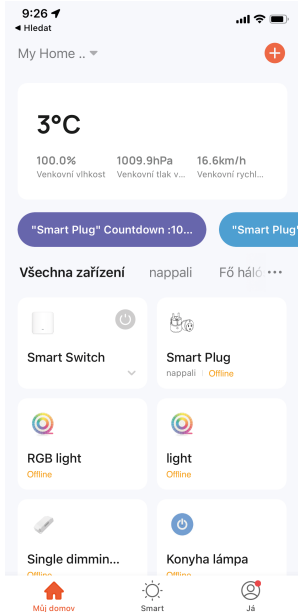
9:26
◂ Hledat
My Home ..
+
3°C
100.0%
Venkovní vlhkost
1009.9hPa
Venkovní tlak v...
16.6km/h
Venkovní rychl...
"Smart Plug" Countdown :10...
"Smart Plug"
Všechna zařízení
nappali
Fő háló
•••
Smart Switch
Smart Plug
nappali | Offline
RGB light
Offline
light
Offline
Single dimmin...
Offline
Konyha lámpa
Offline
Můj domov
Smart
Já